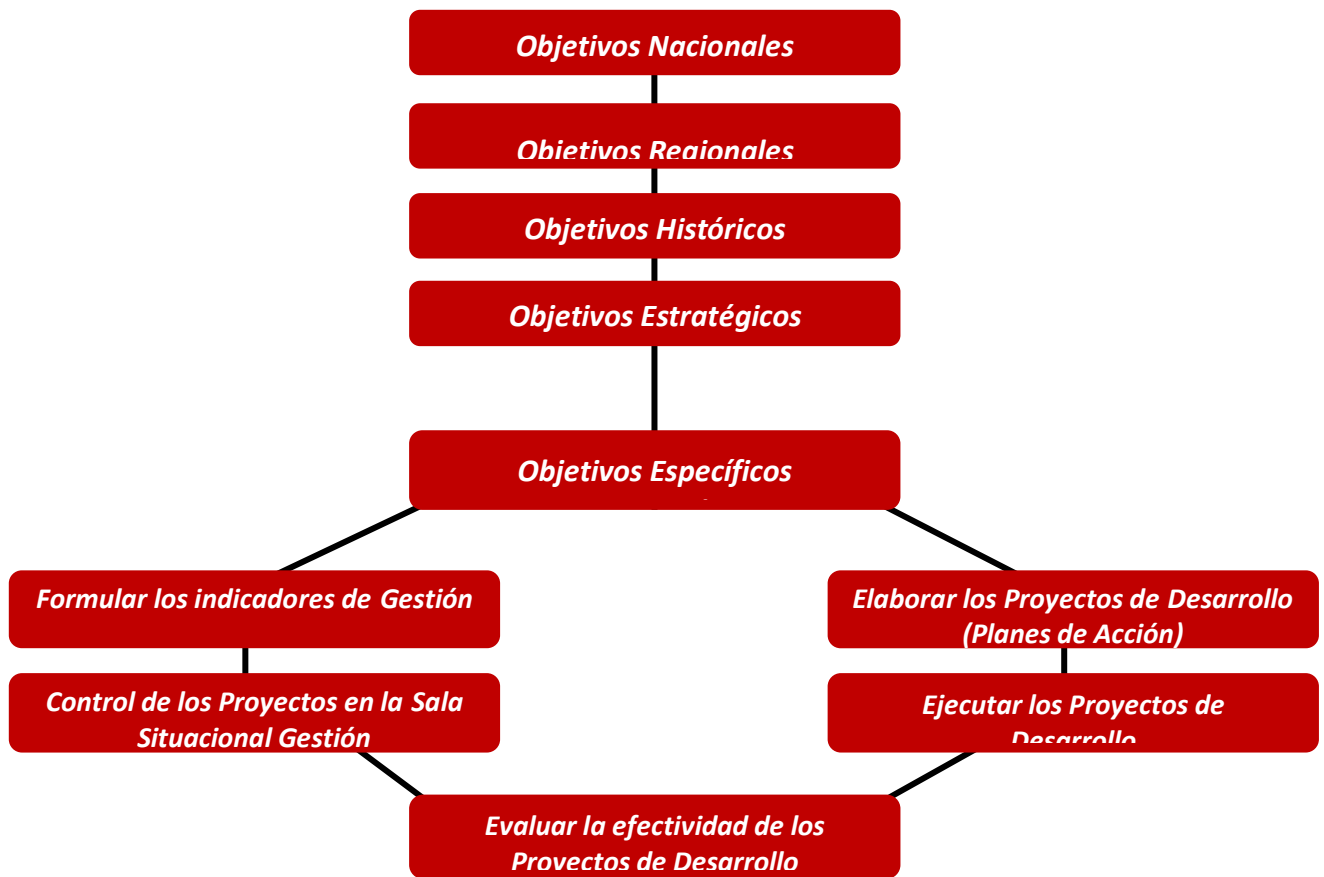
Objetivos Nacionales

Objetivos Regionales

Objetivos Históricos

Objetivos Estratégicos

Objetivos Específicos

Formular los indicadores de Gestión

Elaborar los Proyectos de Desarrollo (Planes de Acción)

Control de los Proyectos en la Sala Situacional Gestión

Ejecutar los Proyectos de Desarrollo

Evaluar la efectividad de los Proyectos de Desarrollo